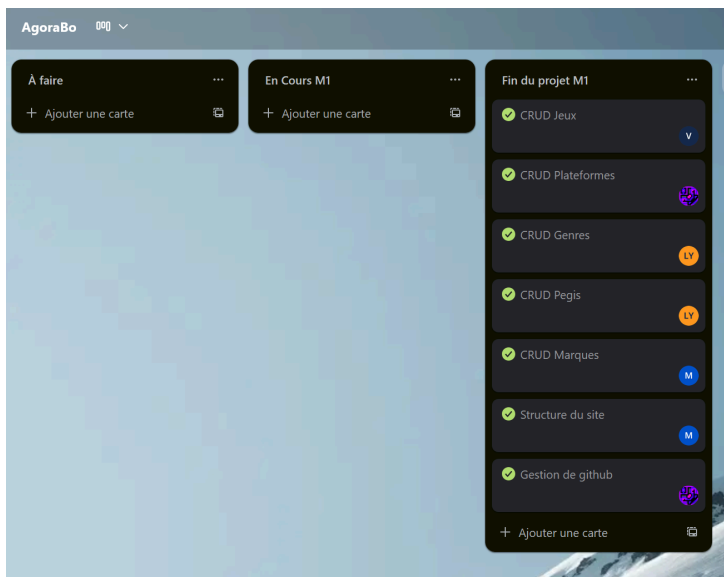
AgoraBo

À faire ···
+ Ajouter une carte

En Cours M1 ···
+ Ajouter une carte

Fin du projet M1 ···
CRUD Jeux
V
CRUD Plateformes
CRUD Genres
LY
CRUD Pegis
LY
CRUD Marques
M
Structure du site
M
Gestion de github
+ Ajouter une carte